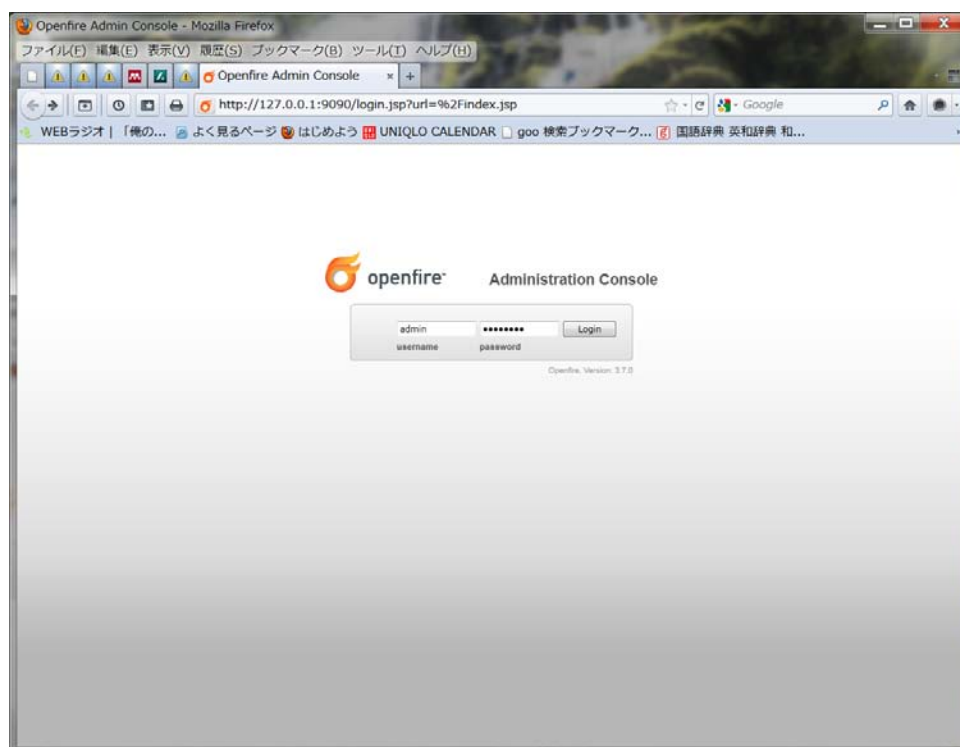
Openfire Admin Console - Mozilla Firefox

ファイル(F) 編集(E) 表示(V) 履歴(S) ブックマーク(B) ツール(T) ヘルプ(H)

Openfire Admin Console × +

http://127.0.0.1:9090/login.jsp?url=%2Findex.jsp

Google

WEBラジオ | 「俺の... よく見るページ はじめよう UNIQLO CALENDAR goo 検索ブックマーク... 国語辞典 英和辞典 和...

openfire

Administration Console

admin ••••••••• Login

username password

Openfire, Version: 3.7.0